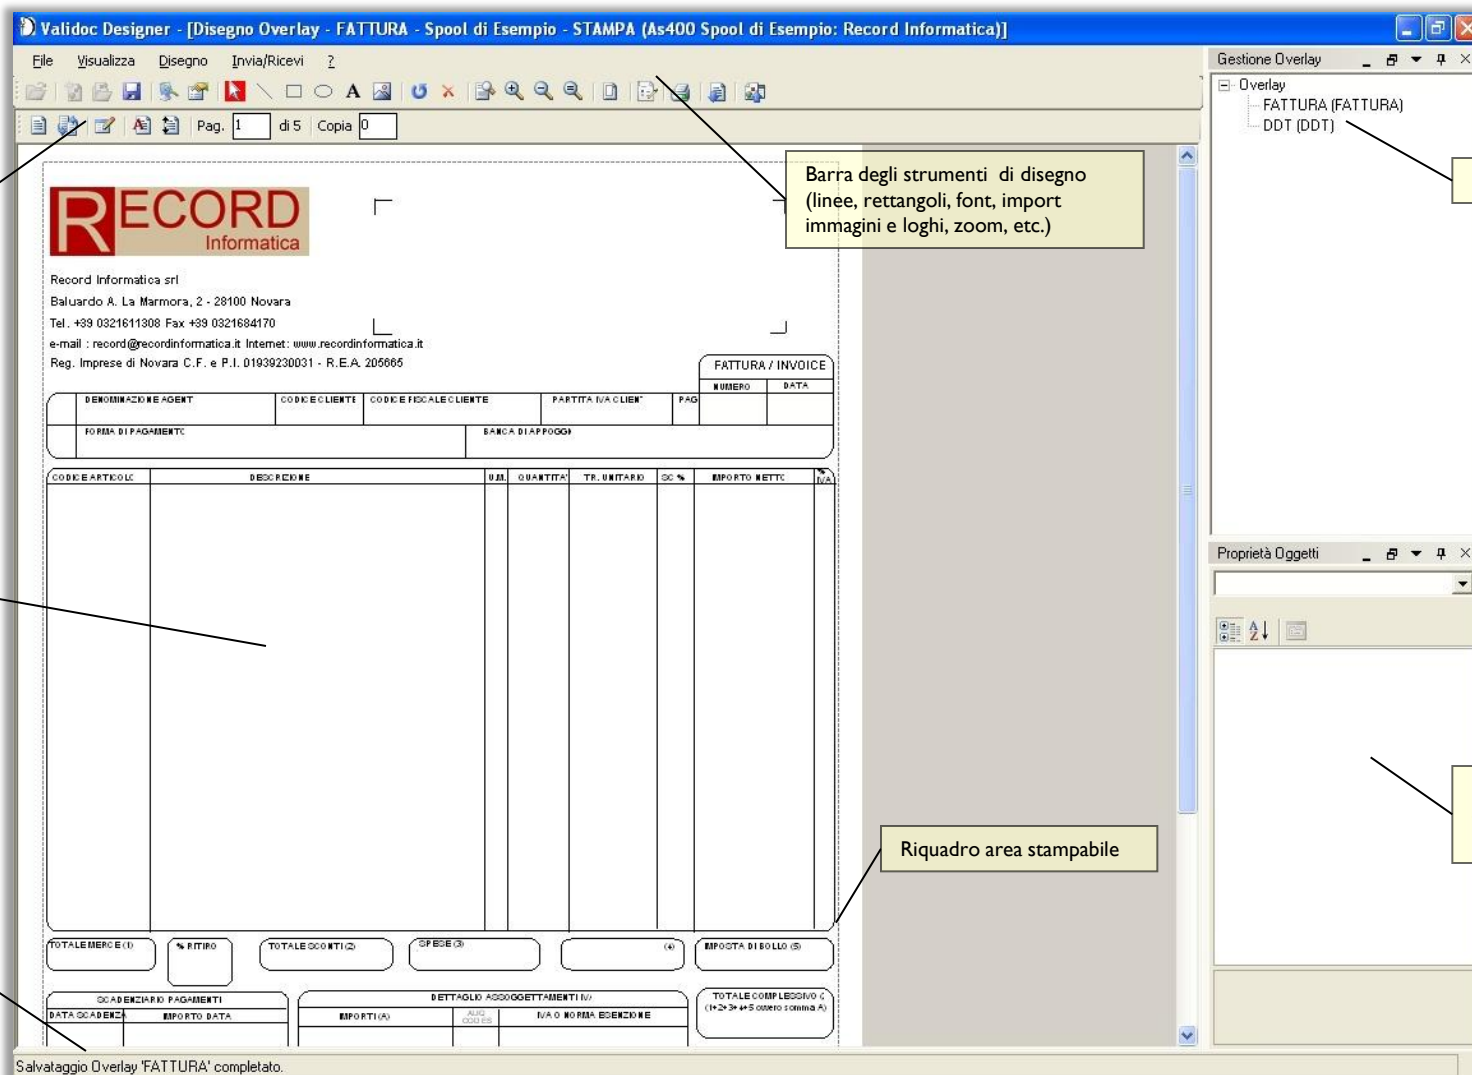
Validoc Designer - [Disegno Overlay - FATTURA - Spool di Esempio - STAMPA (As400 Spool di Esempio: Record Informatica)]

File Visualizza Disegno Invia/Ricevi ?

Pag. 1 di 5 Copia 0

Gestione Overlay

Overlay
FATTURA (FATTURA)
DDT (DDT)

Barra degli strumenti di disegno (linee, rettangoli, font, import immagini e loghi, zoom, etc.)

RECORD Informatica

Record Informatica srl
Baluardo A. La Marmora, 2 - 28100 Novara
Tel. +39 0321611308 Fax +39 0321684170
e-mail : record@recordinformatica.it Internet: www.recordinformatica.it
Reg. Imprese di Novara C.F. e P.I. 01939230031 - R.E.A. 205665

FATTURA / INVOICE
NUMERO DATA

DENOMINAZIONE AGENT CODICE CLIENTE CODICE FISCALE CLIENTE PARTITA IVA CLIEN PAG
FORMA DI PAGAMENTO BANCA DI APPOGGI

CODICE ARTICOLO DESCRIZIONE U.M. QUANTITA' PR. UNITARIO SC % IMPORTO NETTO IVA

Proprietà Oggetti

Riquadro area stampabile

TOTALE MERCE (1) % RITIRO TOTALE SCONTI (2) SPESE (3) (4) IMPOSTA DI BOLLO (5)

SCADENZIARIO PAGAMENTI
DATA SCADENZA IMPORTO DATA
DETTAGLIO ASSOGGETTAMENTI IVA
IMPORTI (A) ALIQ COD ES IVA O NORMA ESENZIONE
TOTALE COMPLESSIVO (1+2+3+4+5 ovvero somma A)

Salvataggio Overlay 'FATTURA' completato.